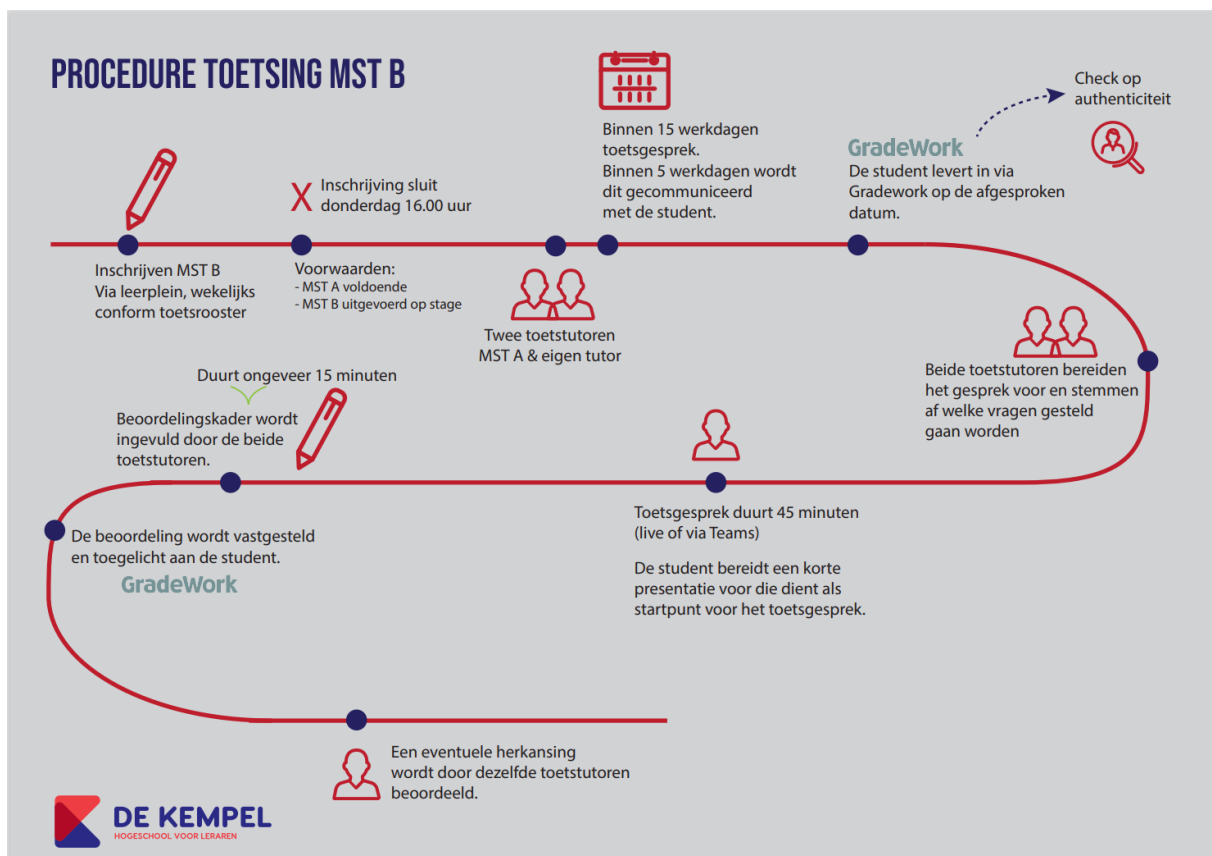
PROCEDURE TOETSING MST B

Inschrijven MST B
Via leerplein, wekelijks conform toetsrooster

X Inschrijving sluit donderdag 16.00 uur

Voorwaarden:
- MST A voldoende
- MST B uitgevoerd op stage

Twee toetstutoren MST A & eigen tutor

Binnen 15 werkdagen toetsgesprek.
Binnen 5 werkdagen wordt dit gecommuniceerd met de student.

GradeWork
De student levert in via Gradework op de afgesproken datum.

Check op authenticiteit

Beide toetstutoren bereiden het gesprek voor en stemmen af welke vragen gesteld gaan worden

Toetsgesprek duurt 45 minuten (live of via Teams)

De student bereidt een korte presentatie voor die dient als startpunt voor het toetsgesprek.

Duurt ongeveer 15 minuten

Beoordelingskader wordt ingevuld door de beide toetstutoren.

De beoordeling wordt vastgesteld en toegelicht aan de student.
GradeWork

Een eventuele herkansing wordt door dezelfde toetstutoren beoordeeld.

DE KEMPEL
HOGESCHOOL VOOR LERAREN